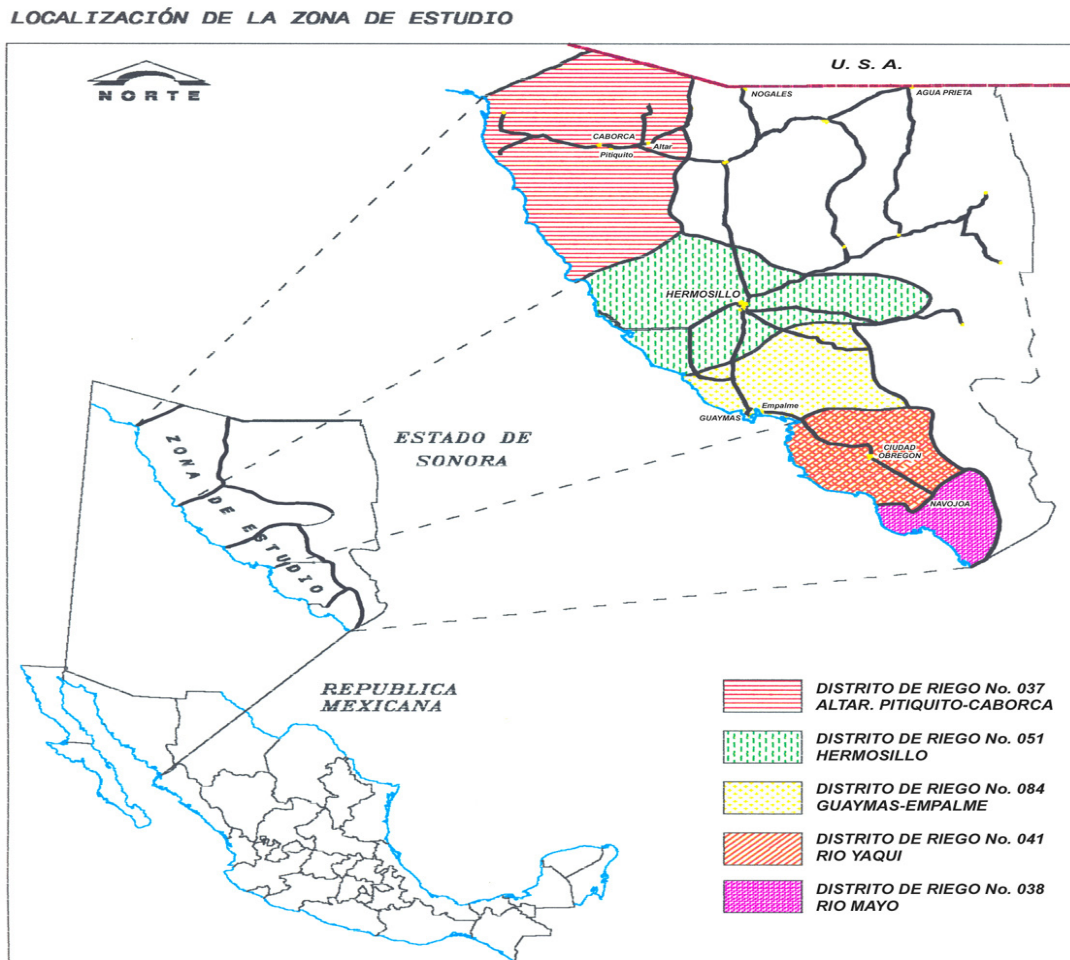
LOCALIZACIÓN DE LA ZONA DE ESTUDIO

NORTE

U. S. A.

NOGALES

AGUA PRIETA

CABORCA

Pitiquito

Altar

HERMOSILLO

GUAYMAS

Empalme

CIUDAD OBREGON

NAVOJOA

ESTADO DE SONORA

ZONA DE ESTUDIO

REPUBLICA MEXICANA

DISTRITO DE RIEGO No. 037 ALTAR. PITIQUITO-CABORCA

DISTRITO DE RIEGO No. 051 HERMOSILLO

DISTRITO DE RIEGO No. 084 GUAYMAS-EMPALME

DISTRITO DE RIEGO No. 041 RIO YAQUI

DISTRITO DE RIEGO No. 038 RIO MAYO